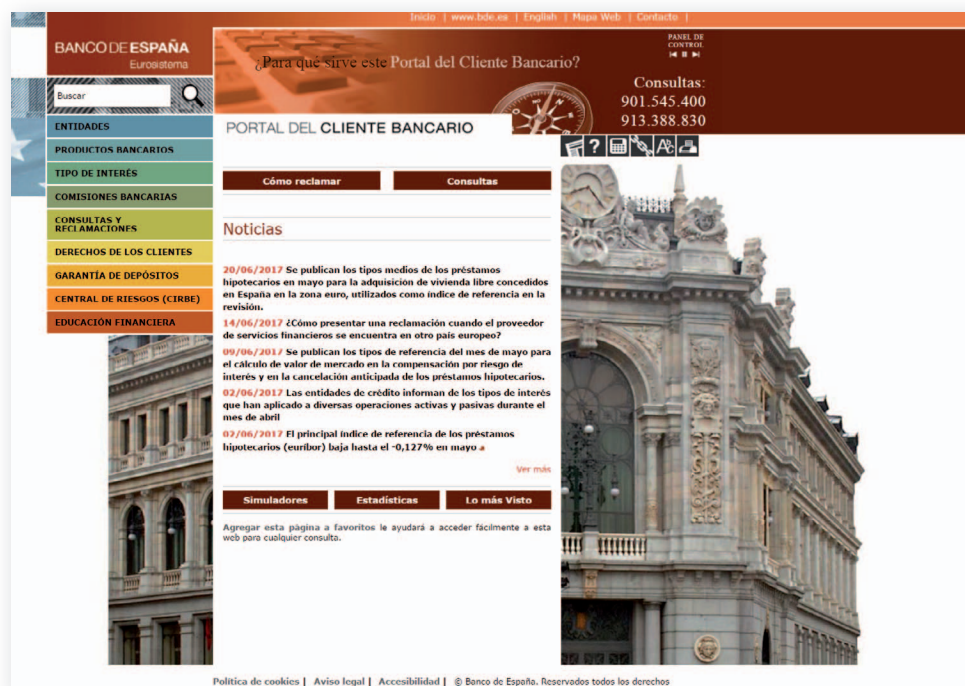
Inicio | www.bde.es | English | Mapa Web | Contacto |

BANCO DE ESPAÑA
Eurosistema

¿Para qué sirve este Portal del Cliente Bancario?

PANEL DE CONTROL

Consultas:
901.545.400
913.388.830

Buscar

ENTIDADES
PRODUCTOS BANCARIOS
TIPO DE INTERÉS
COMISIONES BANCARIAS
CONSULTAS Y RECLAMACIONES
DERECHOS DE LOS CLIENTES
GARANTÍA DE DEPÓSITOS
CENTRAL DE RIESGOS (CIRBE)
EDUCACIÓN FINANCIERA

PORTAL DEL CLIENTE BANCARIO

Cómo reclamar
Consultas

Noticias

20/06/2017 Se publican los tipos medios de los préstamos hipotecarios en mayo para la adquisición de vivienda libre concedidos en España en la zona euro, utilizados como índice de referencia en la revisión.

14/06/2017 ¿Cómo presentar una reclamación cuando el proveedor de servicios financieros se encuentra en otro país europeo?

09/06/2017 Se publican los tipos de referencia del mes de mayo para el cálculo de valor de mercado en la compensación por riesgo de interés y en la cancelación anticipada de los préstamos hipotecarios.

02/06/2017 Las entidades de crédito informan de los tipos de interés que han aplicado a diversas operaciones activas y pasivas durante el mes de abril

02/06/2017 El principal índice de referencia de los préstamos hipotecarios (euribor) baja hasta el -0,127% en mayo

Ver más

Simuladores
Estadísticas
Lo más Visto

Agregar esta página a favoritos le ayudará a acceder fácilmente a esta web para cualquier consulta.

Política de cookies | Aviso legal | Accesibilidad | © Banco de España. Reservados todos los derechos